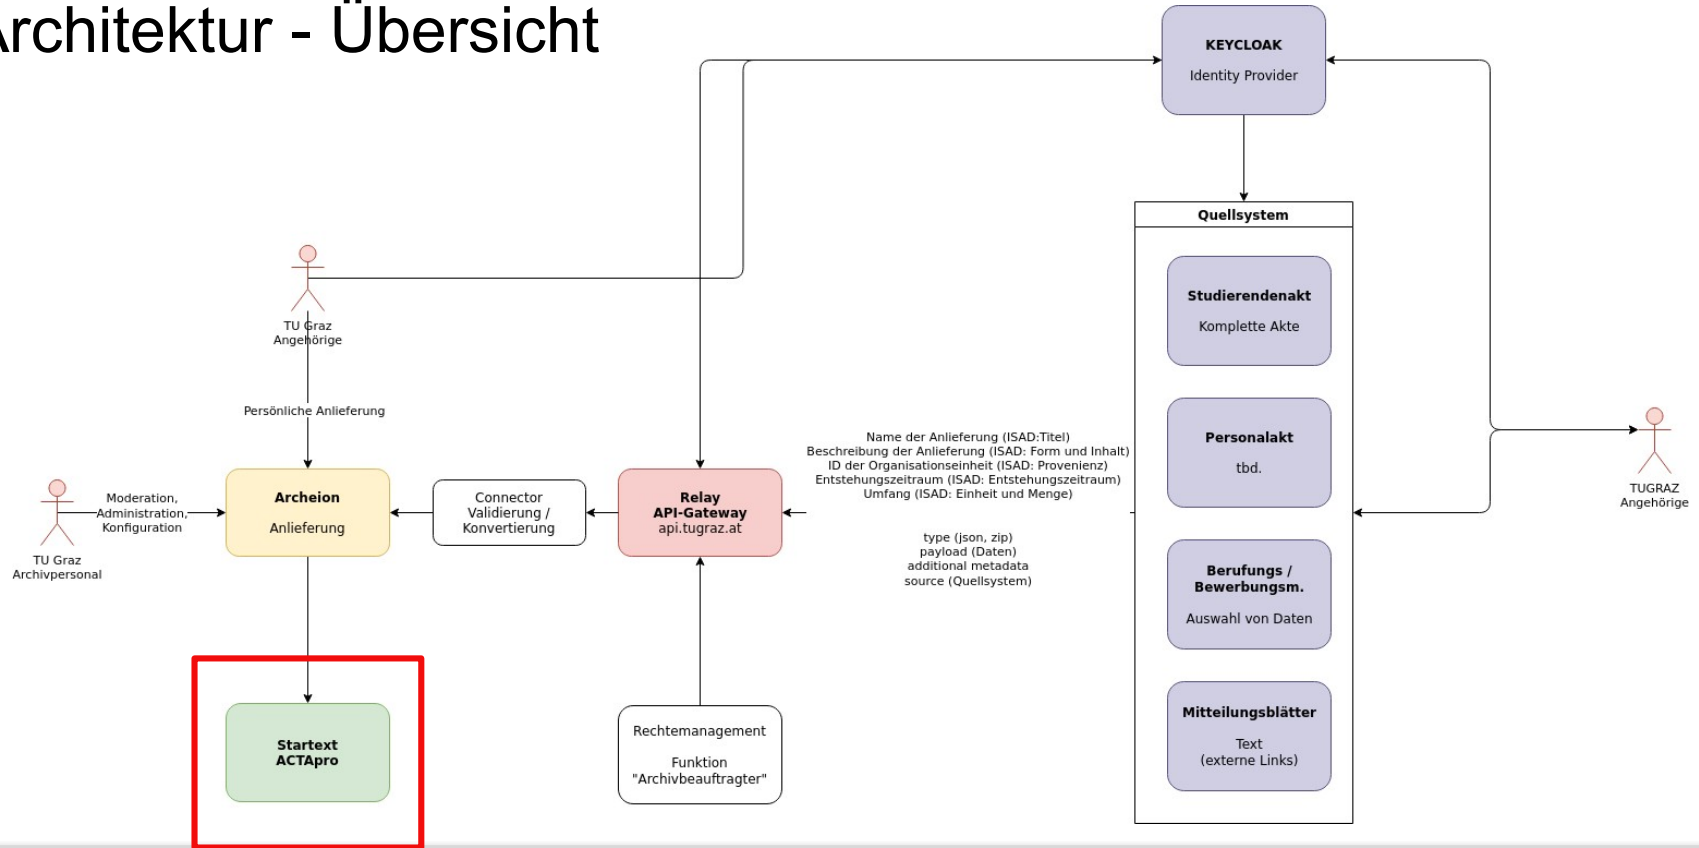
rchitektur - Übersicht

KEYCLOAK
Identity Provider

Quellsystem

Studierendenakt
Komplette Akte

Personalakt
tbd.

Berufungs / Bewerbungsm.
Auswahl von Daten

Mitteilungsblätter
Text
(externe Links)

TUGRAZ Angehörige

TU Graz Angehörige

Persönliche Anlieferung

TU Graz Archivpersonal

Moderation, Administration, Konfiguration

Archeion
Anlieferung

Connector
Validierung / Konvertierung

Relay
API-Gateway
api.tugraz.at

Name der Anlieferung (ISAD:Titel)
Beschreibung der Anlieferung (ISAD: Form und Inhalt)
ID der Organisationseinheit (ISAD: Provenienz)
Entstehungszeitraum (ISAD: Entstehungszeitraum)
Umfang (ISAD: Einheit und Menge)

type (json, zip)
payload (Daten)
additional metadata
source (Quellsystem)

Startext
ACTApro

Rechtemanagement
Funktion
"Archivbeauftragter"